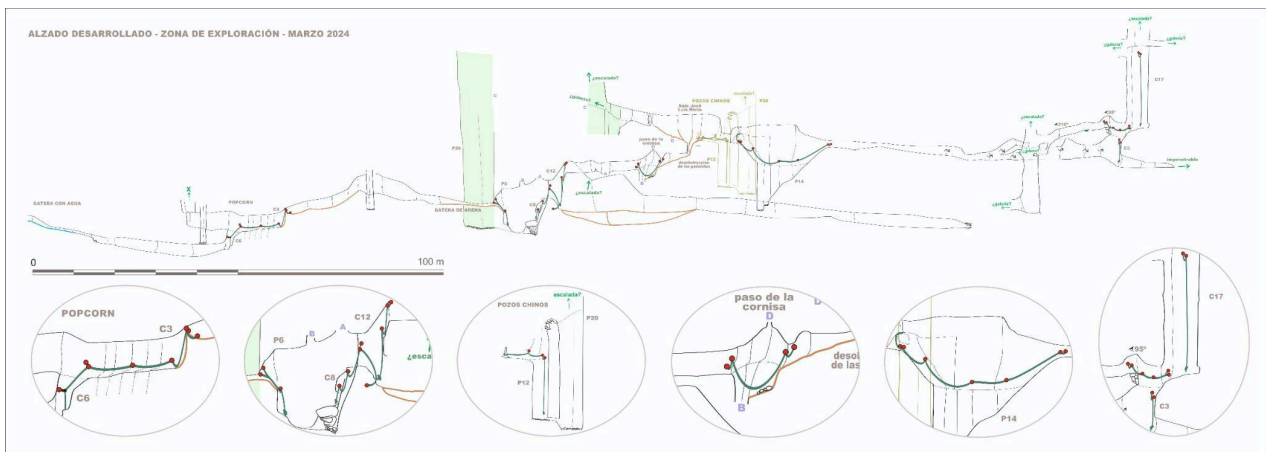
ALZADO DESARROLLADO - ZONA DE EXPLORACIÓN - MARZO 2024

¿escalada?
¿galería?
¿galería?
C17
¿escalada?
¿escalada?
95°
C3
impenetrable
¿galería?
¿escalada?
¿galería?
C
POZOS CHINOS
escalada?
P20
Sala José Luis María
paso de la cornisa
P12
desobstrucción de los pedoblos
P14
C12
P6
C8
¿escalada?
P20
X
POPCORN
C3
C6
GATERA CON AGUA
GATERA DE ARENA

0
100 m

POPCORN
C3
C6

P6
B
A
C12
C8
¿esca

POZOS CHINOS
escalada?
P20
P12

paso de la cornisa
D
B
desol
de las

P14

C17
95°
C3